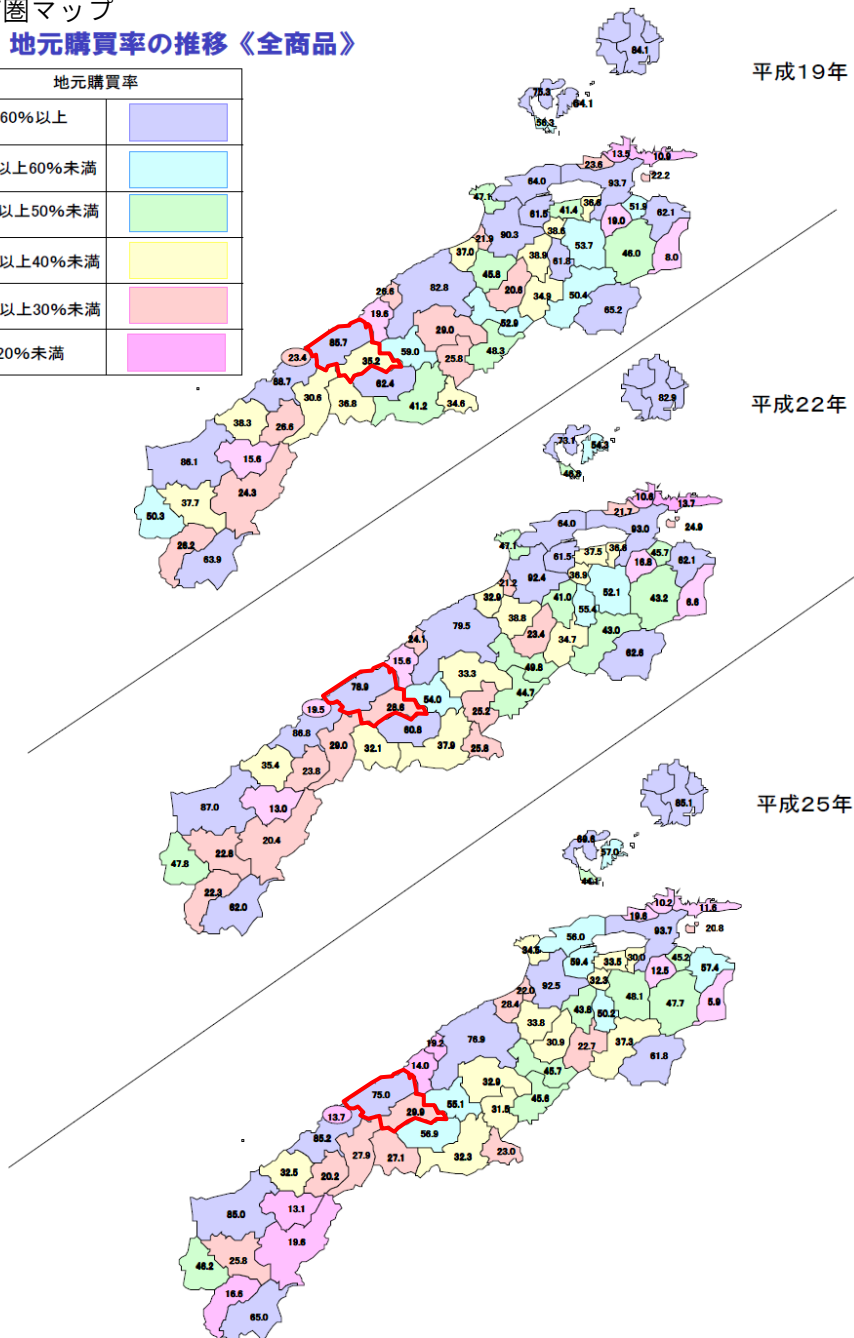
圏マップ
地元購買率の推移《全商品》

| 地元購買率 | |
|---|---|
| 60%以上 | |
| 以上60%未満 | |
| 以上50%未満 | |
| 以上40%未満 | |
| 以上30%未満 | |
| 20%未満 | |

平成19年

84.1
73.3 64.1
56.3
23.8 13.5 10.9
22.2
64.0 93.7
47.1 51.9 62.1
61.5 41.4 36.6
90.3 38.6 19.0
21.9 53.7
37.0 38.9 46.0 8.0
61.8
45.8 20.6 34.9 50.4
82.8
26.6 65.2
19.6 52.9
29.0
85.7 59.0 48.3
23.4 35.2 25.8
62.4
88.7 30.6 36.8 41.2 34.6
38.3
26.6
15.6
86.1
24.3
37.7
50.3
28.2
63.9

平成22年

82.9
73.1 54.3
46.9
10.6 13.7
21.7 24.9
64.0 93.0
47.1 37.5 36.6 45.7
61.5 16.8 62.1
92.4 36.9 52.1
21.2 41.0 43.2 6.6
32.9 55.4
38.8 34.7 43.0
79.5 23.4
24.1 62.8
15.6 49.8
33.3
76.9 44.7
54.0
19.5 28.8 25.2
60.8
86.8 29.0 32.1 37.9 25.8
35.4
23.8
87.0 13.0
20.4
47.8 22.8
22.3
62.0

平成25年

85.1
69.8 57.0
46.1
10.2 11.5
19.8 20.8
93.7
34.5 56.0 45.2
59.4 33.5 30.0 57.4
92.5 32.3 12.5
22.0 48.1 47.7 5.9
28.4 43.8 50.2
33.8
76.9 30.9 22.7 37.3 61.8
19.2
14.0 45.7
32.9 45.6
75.0 55.1 31.5
13.7 29.9
56.9
85.2 27.9 27.1 32.3 23.0
32.5 20.2
85.0
13.1
19.6
46.2 25.8
16.6
65.0